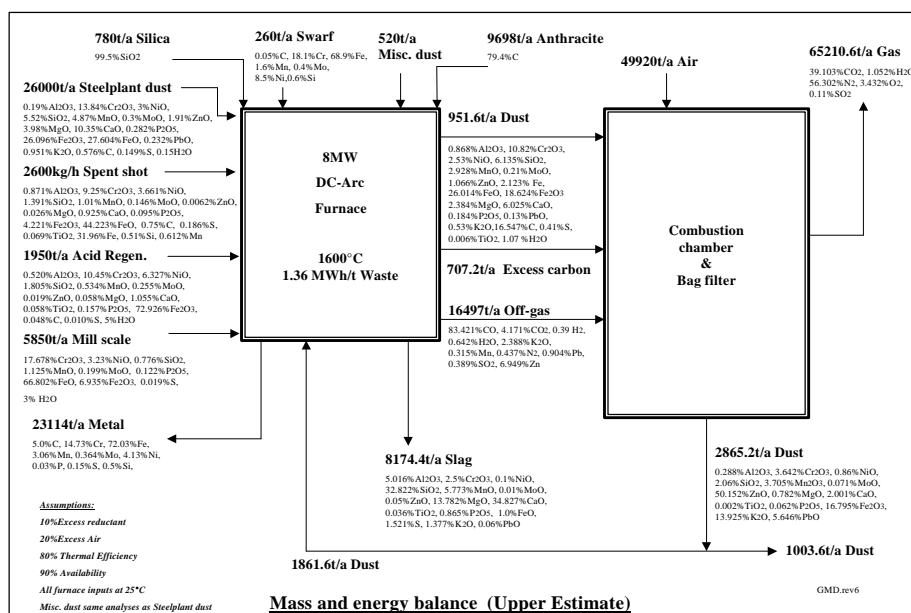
780t/a Silica
99.5%SiO2

260t/a Swarf
0.05%C, 18.1%Cr, 68.9%Fe, 1.6%Mn, 0.4%Mo, 8.5%Ni,0.6%Si

520t/a Misc. dust

9698t/a Anthracite
79.4%C

49920t/a Air

65210.6t/a Gas
39.103%CO2, 1.052%H2O, 56.302%N2, 3.432%O2, 0.11%SO2

26000t/a Steelplant dust
0.19%Al2O3, 13.84%Cr2O3, 3%NiO, 5.52%SiO2, 4.87%MnO, 0.3%MoO, 1.91%ZnO, 3.98%MgO, 10.35%CaO, 0.282%P2O5, 26.096%Fe2O3, 27.604%FeO, 0.232%PbO, 0.951%K2O, 0.576%C, 0.149%S, 0.15H2O

2600kg/h Spent shot
0.871%Al2O3, 9.25%Cr2O3, 3.661%NiO, 1.391%SiO2, 1.01%MnO, 0.146%MoO, 0.0062%ZnO, 0.026%MgO, 0.925%CaO, 0.095%P2O5, 4.221%Fe2O3, 44.223%FeO, 0.75%C, 0.186%S, 0.069%TiO2, 31.96%Fe, 0.51%Si, 0.612%Mn

1950t/a Acid Regen.
0.520%Al2O3, 10.45%Cr2O3, 6.327%NiO, 1.805%SiO2, 0.534%MnO, 0.255%MoO, 0.019%ZnO, 0.058%MgO, 1.055%CaO, 0.058%TiO2, 0.157%P2O5, 72.926%Fe2O3, 0.048%C, 0.010%S, 5%H2O

5850t/a Mill scale
17.678%Cr2O3, 3.23%NiO, 0.776%SiO2, 1.125%MnO, 0.199%MoO, 0.122%P2O5, 66.802%FeO, 6.935%Fe2O3, 0.019%S,

3% H2O

8MW
DC-Arc
Furnace

1600°C
1.36 MWh/t Waste

951.6t/a Dust
0.868%Al2O3, 10.82%Cr2O3, 2.53%NiO, 6.135%SiO2, 2.928%MnO, 0.21%MoO, 1.066%ZnO, 2.123% Fe, 26.014%FeO, 18.624%Fe2O3 2.384%MgO, 6.025%CaO, 0.184%P2O5, 0.13%PbO, 0.53%K2O,16.547%C, 0.41%S, 0.006%TiO2, 1.07 %H2O

707.2t/a Excess carbon

16497t/a Off-gas
83.421%CO, 4.171%CO2, 0.39 H2, 0.642%H2O, 2.388%K2O, 0.315%Mn, 0.437%N2, 0.904%Pb, 0.389%SO2, 6.949%Zn

Combustion chamber
&
Bag filter

23114t/a Metal
5.0%C, 14.73%Cr, 72.03%Fe, 3.06%Mn, 0.364%Mo, 4.13%Ni, 0.03%P, 0.15%S, 0.5%Si,

8174.4t/a Slag
5.016%Al2O3, 2.5%Cr2O3, 0.1%NiO, 32.822%SiO2, 5.773%MnO, 0.01%MoO, 0.05%ZnO, 13.782%MgO, 34.827%CaO, 0.036%TiO2, 0.865%P2O5, 1.0%FeO, 1.521%S, 1.377%K2O, 0.06%PbO

2865.2t/a Dust
0.288%Al2O3, 3.642%Cr2O3, 0.86%NiO, 2.06%SiO2, 3.705%Mn2O3, 0.071%MoO, 50.152%ZnO, 0.782%MgO, 2.001%CaO, 0.002%TiO2, 0.062%P2O5, 16.795%Fe2O3, 13.925%K2O, 5.646%PbO

1003.6t/a Dust

1861.6t/a Dust

Assumptions:
10%Excess reductant
20%Excess Air
80% Thermal Efficiency
90% Availability
All furnace inputs at 25°C
Misc. dust same analyses as Steelplant dust

Mass and energy balance (Upper Estimate)

GMD.rev6